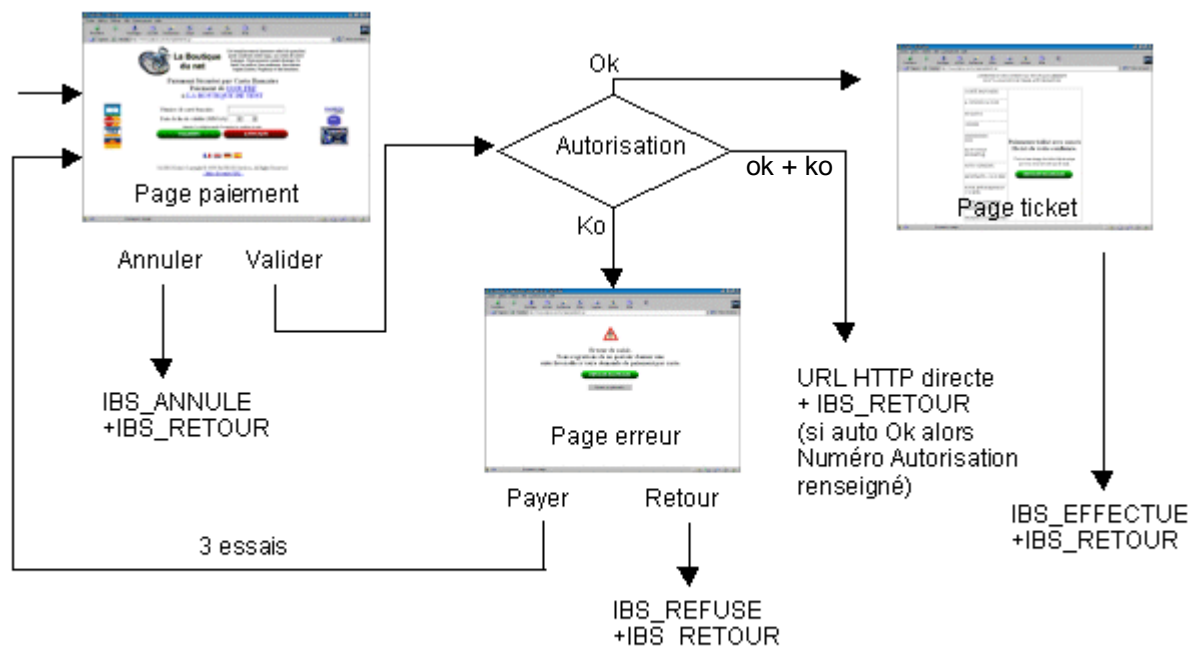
Page paiement

Annuler

Valider

IBS_ANNULE
+IBS_RETOUR

Ok

Autorisation

ok + ko

Ko

Page erreur

Payer

Retour

3 essais

IBS_REFUSE
+IBS_RETOUR

URL HTTP directe
+ IBS_RETOUR
(si auto Ok alors Numéro Autorisation renseigné)

Page ticket

IBS_EFFECTUE
+IBS_RETOUR